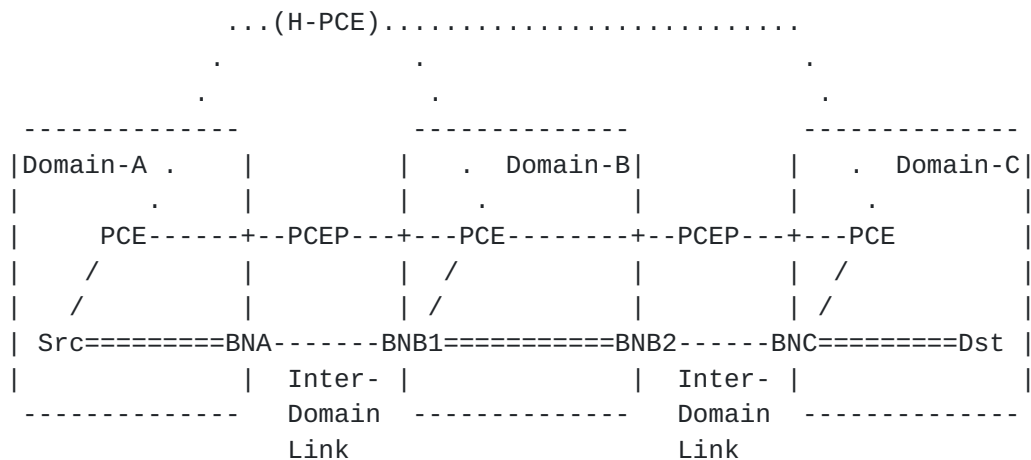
...(H-PCE)...........................
.                .                          .
.                .                          .
-------------        -------------        -------------
|Domain-A .   |        |   .  Domain-B|        |   .  Domain-C|
|         .   |        |   .          |        |   .          |
|     PCE------+--PCEP---+---PCE--------+--PCEP---+---PCE         |
|    /         |        |  /           |        |  /           |
|   /          |        | /            |        | /            |
| Src=========BNA-------BNB1===========BNB2------BNC=========Dst |
|              |  Inter- |              |  Inter- |              |
-------------   Domain  -------------   Domain  -------------
Link                      Link